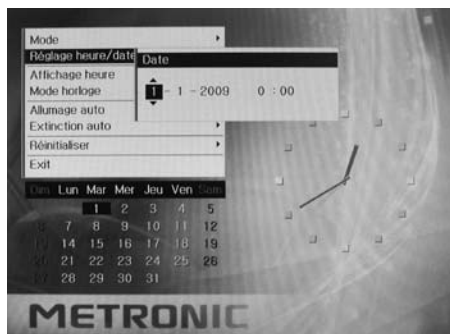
Mode
Réglage heure/date
Affichage heure
Mode horloge
Allumage auto
Extinction auto
Réinitialiser
Exit

Date
1 - 1 - 2009 0 : 00

| Dim | Lun | Mar | Mer | Jeu | Ven | Sam |
|---|---|---|---|---|---|---|
| | | | 1 | 2 | 3 | 4 |
| 5 | 6 | 7 | 8 | 9 | 10 | 11 |
| 12 | 13 | 14 | 15 | 16 | 17 | 18 |
| 19 | 20 | 21 | 22 | 23 | 24 | 25 |
| 26 | 27 | 28 | 29 | 30 | 31 | |

METRONIC